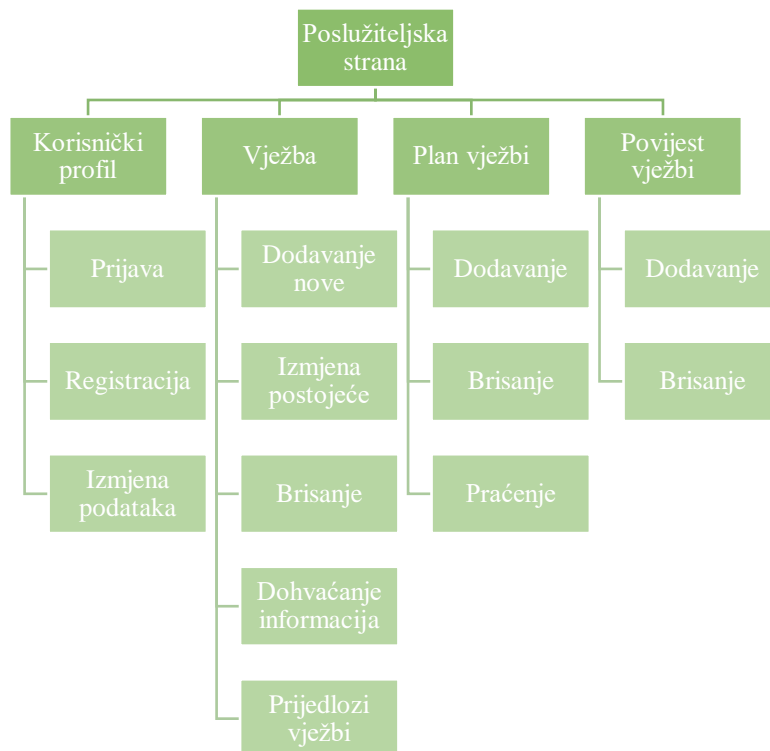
Poslužiteljska strana

Korisnički profil

Prijava

Registracija

Izmjena podataka

Vježba

Dodavanje nove

Izmjena postojeće

Brisanje

Dohvaćanje informacija

Prijedlozi vježbi

Plan vježbi

Dodavanje

Brisanje

Praćenje

Povijest vježbi

Dodavanje

Brisanje